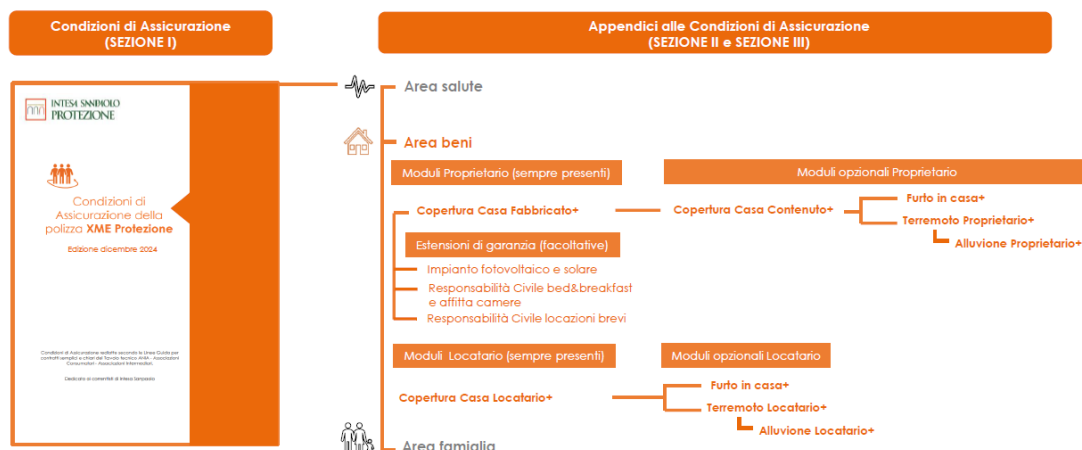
Condizioni di Assicurazione
(SEZIONE I)

Appendici alle Condizioni di Assicurazione
(SEZIONE II e SEZIONE III)

INTESA SANPAOLO
PROTEZIONE

Condizioni di Assicurazione della polizza XME Protezione

Edizione dicembre 2024

Condizioni di Assicurazione redatte secondo le Linee Guida per contratti semplici e chiari del Tavolo tecnico ANIA - Associazioni Consumatori - Associazioni Intermediari.

Dedicato ai correntisti di Intesa Sanpaolo

Area salute

Area beni

Moduli Proprietario (sempre presenti)

Moduli opzionali Proprietario

Copertura Casa Fabbricato+

Copertura Casa Contenuto+

Furto in casa+

Terremoto Proprietario+

Alluvione Proprietario+

Estensioni di garanzia (facoltative)

Impianto fotovoltaico e solare

Responsabilità Civile bed&breakfast e affitta camere

Responsabilità Civile locazioni brevi

Moduli Locatario (sempre presenti)

Moduli opzionali Locatario

Copertura Casa Locatario+

Furto in casa+

Terremoto Locatario+

Alluvione Locatario+

Area famiglia